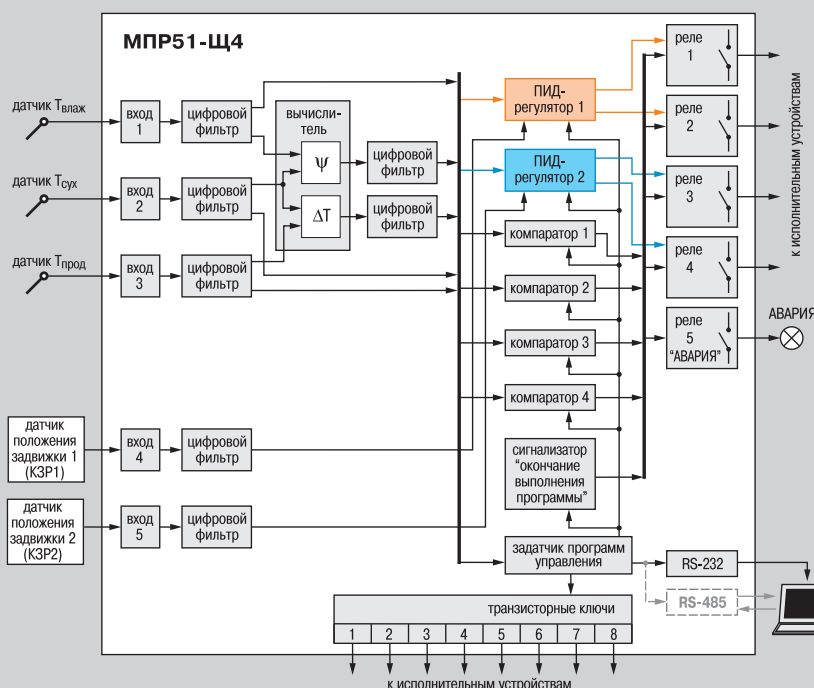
МПР51-Щ4

датчик $T_{влаж}$

датчик $T_{сух}$

датчик $T_{прод}$

датчик положения задвижки 1 (КЗР1)

датчик положения задвижки 2 (КЗР2)

вход 1

вход 2

вход 3

вход 4

вход 5

цифровой фильтр

цифровой фильтр

цифровой фильтр

цифровой фильтр

цифровой фильтр

вычислитель

$\psi$

$\Delta T$

цифровой фильтр

цифровой фильтр

ПИД-регулятор 1

ПИД-регулятор 2

компаратор 1

компаратор 2

компаратор 3

компаратор 4

сигнализатор "окончание выполнения программы"

задатчик программ управления

реле 1

реле 2

реле 3

реле 4

реле 5 "АВАРИЯ"

АВАРИЯ

к исполнительным устройствам

RS-232

RS-485

транзисторные ключи

| 1 | 2 | 3 | 4 | 5 | 6 | 7 | 8 |
|---|---|---|---|---|---|---|---|

к исполнительным устройствам